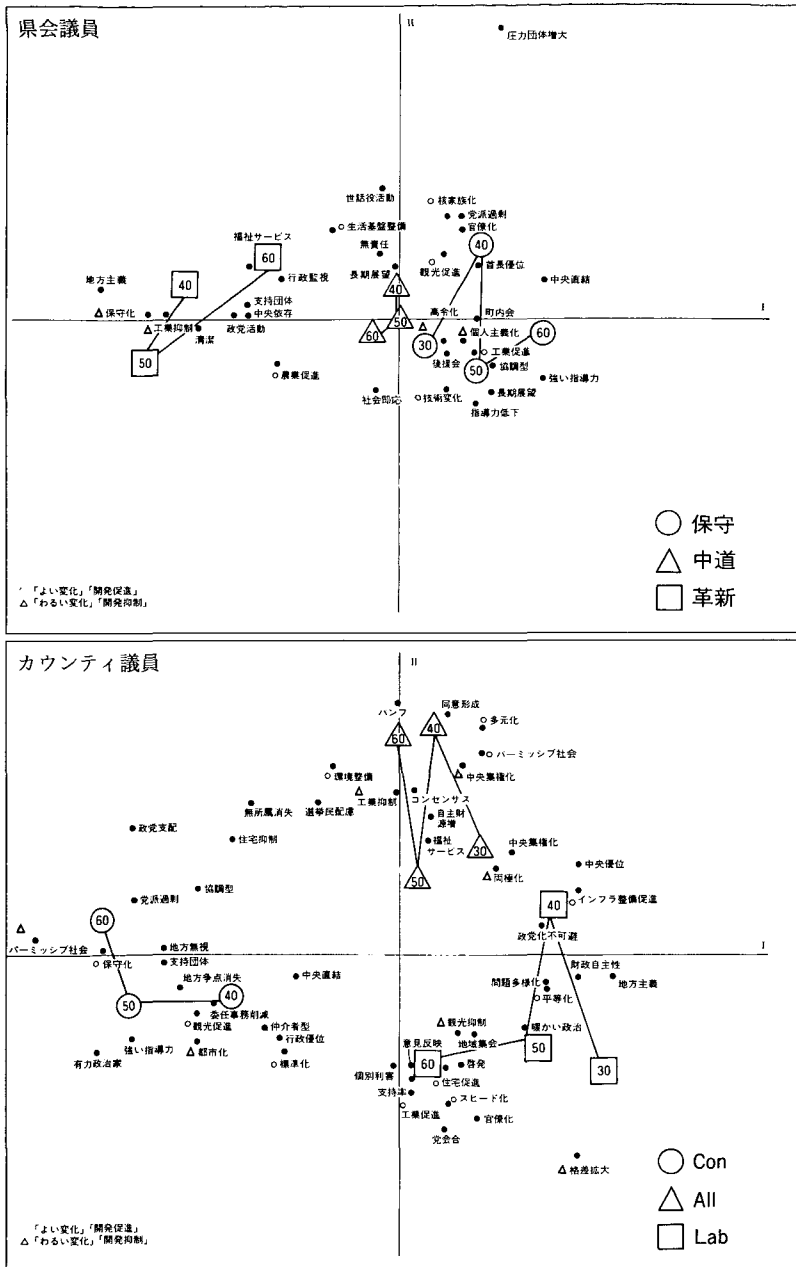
県会議員

II

圧力団体増大

世話役活動
核家族化
生活基盤整備
党派過剰
官僚化
無責任
福祉サービス
60
40
観光促進
首長優位
中央直結
長期展望
地方主義
40
行政監視
40
支持団体
保守化
中央依存
町内会
I
工業抑制
政党活動
高令化
50
個人主義化
60
清潔
60
30
50
後援会
工業促進
協調型
農業促進
50
強い指導力
長期展望
社会即応
技術変化
指導力低下

保守
中道
革新

「よい変化」「開発促進」
△「わるい変化」「開発抑制」

カウンティ議員

II

同意形成
ハンプ
多元化
60
40
パーミッシブ社会
環境整備
中央集権化
工業抑制
無所属消失
選挙民配慮
コンセンサス
政党支配
自主財源増
住宅抑制
福祉サービス
30
中央集権化
中央優位
50
関権化
党派過剰
協調型
40
インフラ整備促進
60
政党化不可避
パーミッシブ社会
地方無視
I
保守化
支持団体
財政自主性
地方争点消失
中央直結
問題多様化
地方主義
50
40
平等化
委任事務削減
観光促進
仲介者型
観光抑制
細かい政治
強い指導力
都市化
地域集会
50
行政優位
30
有力政治家
標準化
意見反映
60
啓発
個別利害
住宅促進
支持本
スピード化
工業促進
官僚化
党会合
格差拡大

Con
All
Lab

「よい変化」「開発促進」
△「わるい変化」「開発抑制」